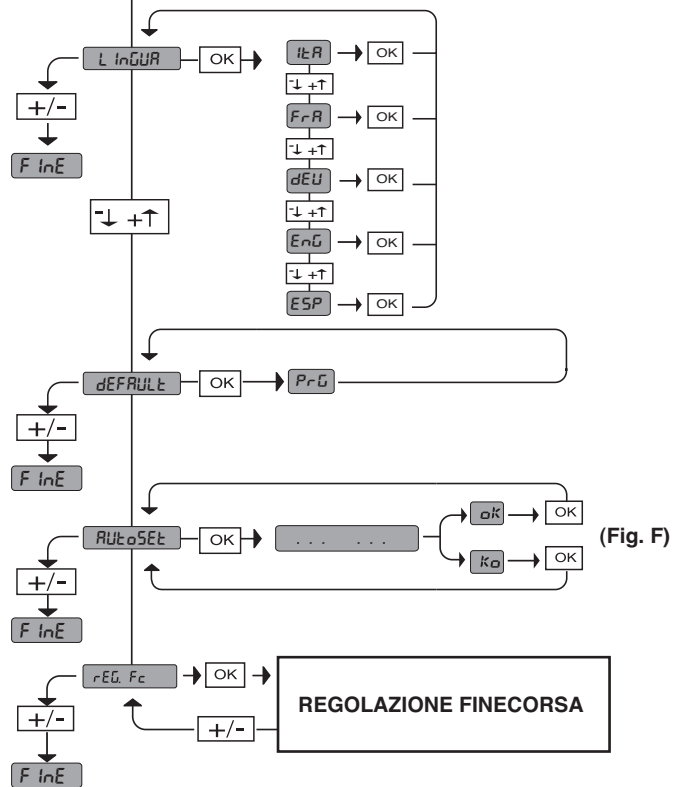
LInGUA
OK
ItA
OK
-↓ +↑
FrA
OK
-↓ +↑
dEU
OK
-↓ +↑
EnG
OK
-↓ +↑
ESP
OK
+/-
FInE
-↓ +↑
dEFAULt
OK
PrG
+/-
FInE
AUtoSEt
OK
... ...
oK
OK
Ko
OK
(Fig. F)
+/-
FInE
rEG. Fc
OK
REGOLAZIONE FINECORSA
+/-
+/-
FInE